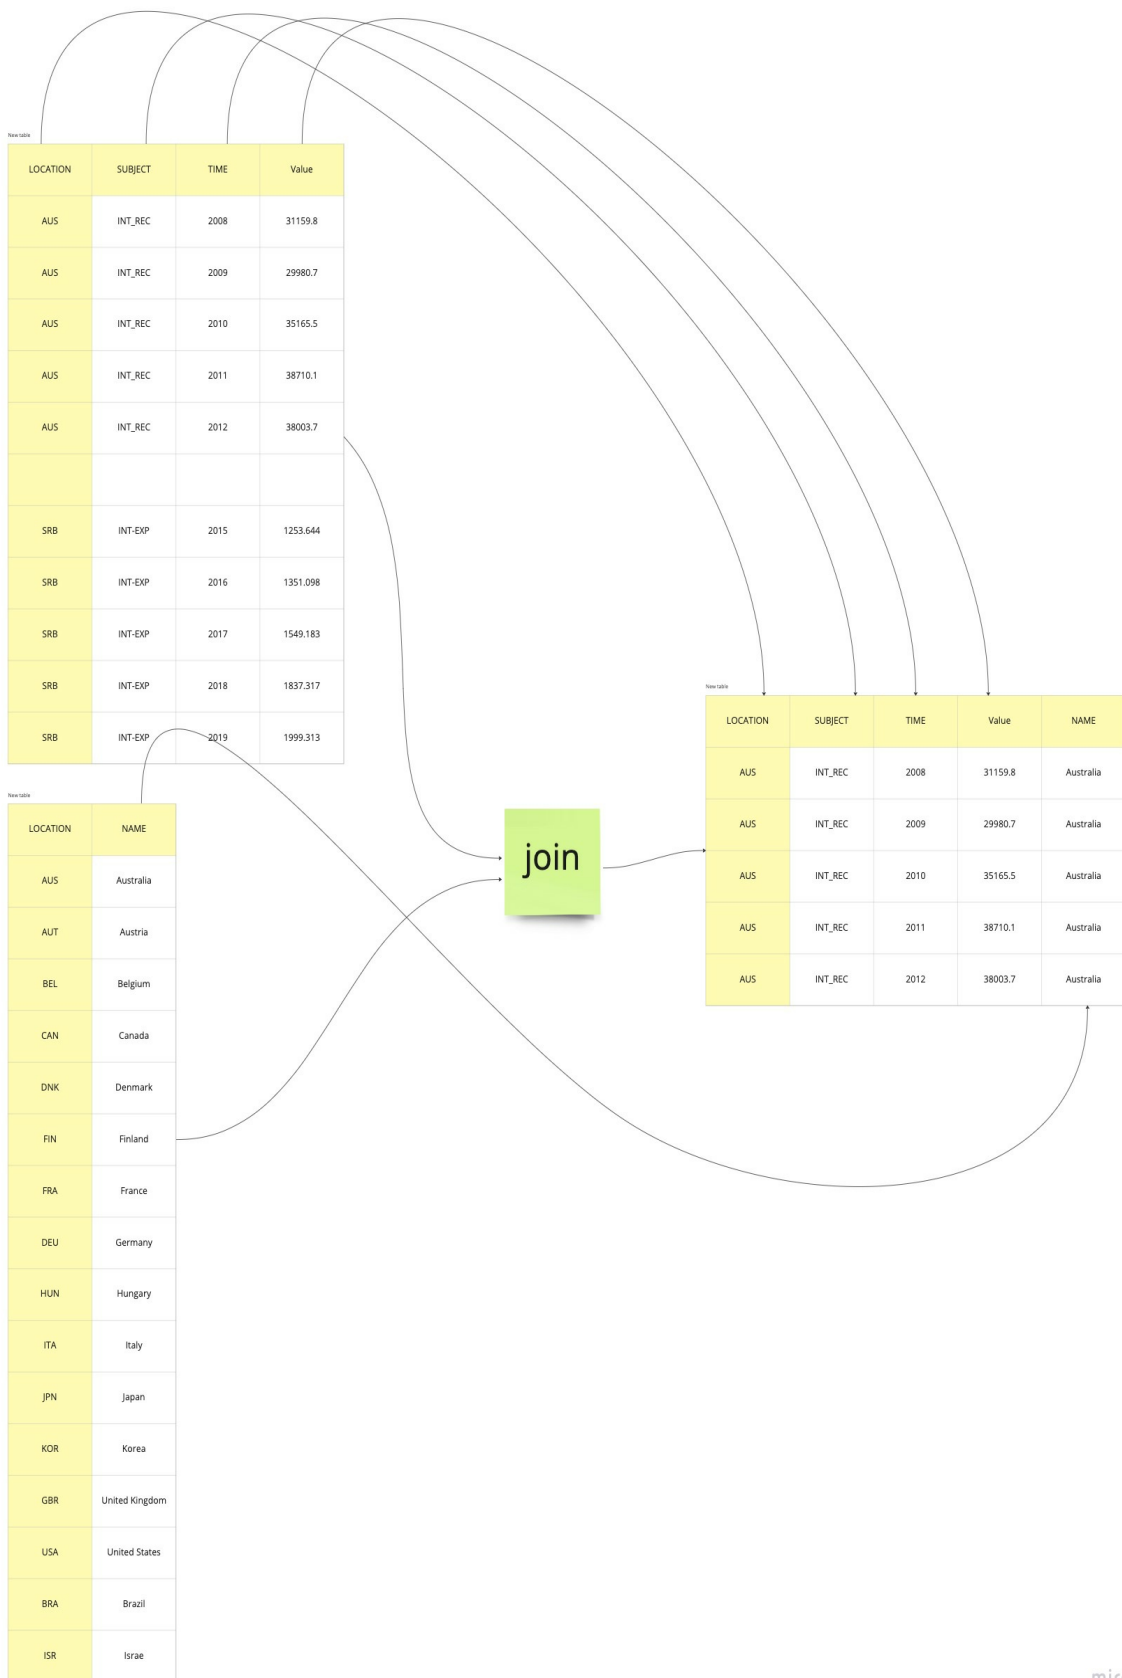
New table

| LOCATION | SUBJECT | TIME | Value |
|---|---|---|---|
| AUS | INT_REC | 2008 | 31159.8 |
| AUS | INT_REC | 2009 | 29980.7 |
| AUS | INT_REC | 2010 | 35165.5 |
| AUS | INT_REC | 2011 | 38710.1 |
| AUS | INT_REC | 2012 | 38003.7 |
| | | | |
| SRB | INT-EXP | 2015 | 1253.644 |
| SRB | INT-EXP | 2016 | 1351.098 |
| SRB | INT-EXP | 2017 | 1549.183 |
| SRB | INT-EXP | 2018 | 1837.317 |
| SRB | INT-EXP | 2019 | 1999.313 |

New table

| LOCATION | NAME |
|---|---|
| AUS | Australia |
| AUT | Austria |
| BEL | Belgium |
| CAN | Canada |
| DNK | Denmark |
| FIN | Finland |
| FRA | France |
| DEU | Germany |
| HUN | Hungary |
| ITA | Italy |
| JPN | Japan |
| KOR | Korea |
| GBR | United Kingdom |
| USA | United States |
| BRA | Brazil |
| ISR | Israe |

join

New table

| LOCATION | SUBJECT | TIME | Value | NAME |
|---|---|---|---|---|
| AUS | INT_REC | 2008 | 31159.8 | Australia |
| AUS | INT_REC | 2009 | 29980.7 | Australia |
| AUS | INT_REC | 2010 | 35165.5 | Australia |
| AUS | INT_REC | 2011 | 38710.1 | Australia |
| AUS | INT_REC | 2012 | 38003.7 | Australia |

mi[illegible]